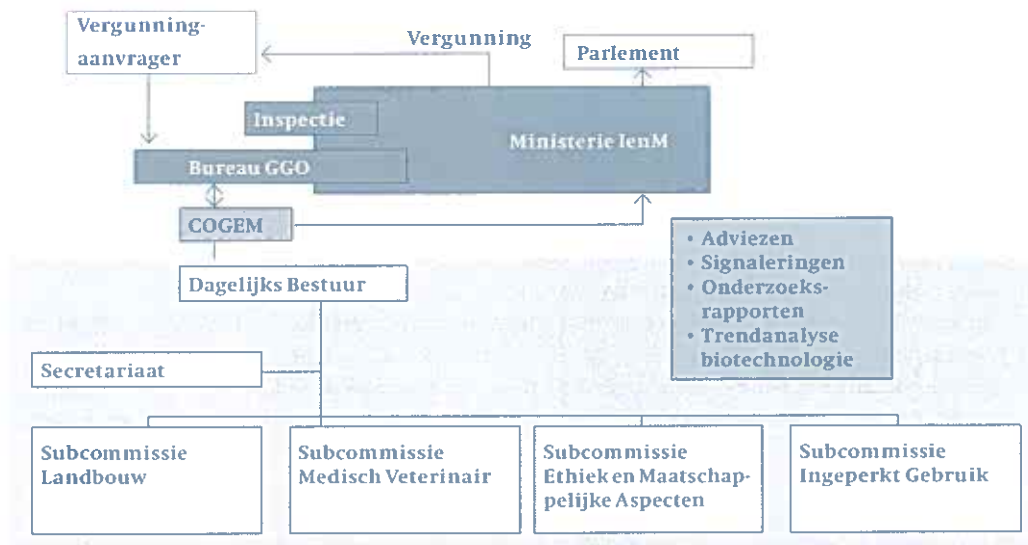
Vergunningaanvrager

Vergunning

Parlement

Inspectie

Ministerie IenM

Bureau GGO

COGEM

• Adviezen
• Signaleringen
• Onderzoeksrapporten
• Trendanalyse biotechnologie

Dagelijks Bestuur

Secretariaat

Subcommissie Landbouw

Subcommissie Medisch Veterinair

Subcommissie Ethiek en Maatschappelijke Aspecten

Subcommissie Ingeperkt Gebruik